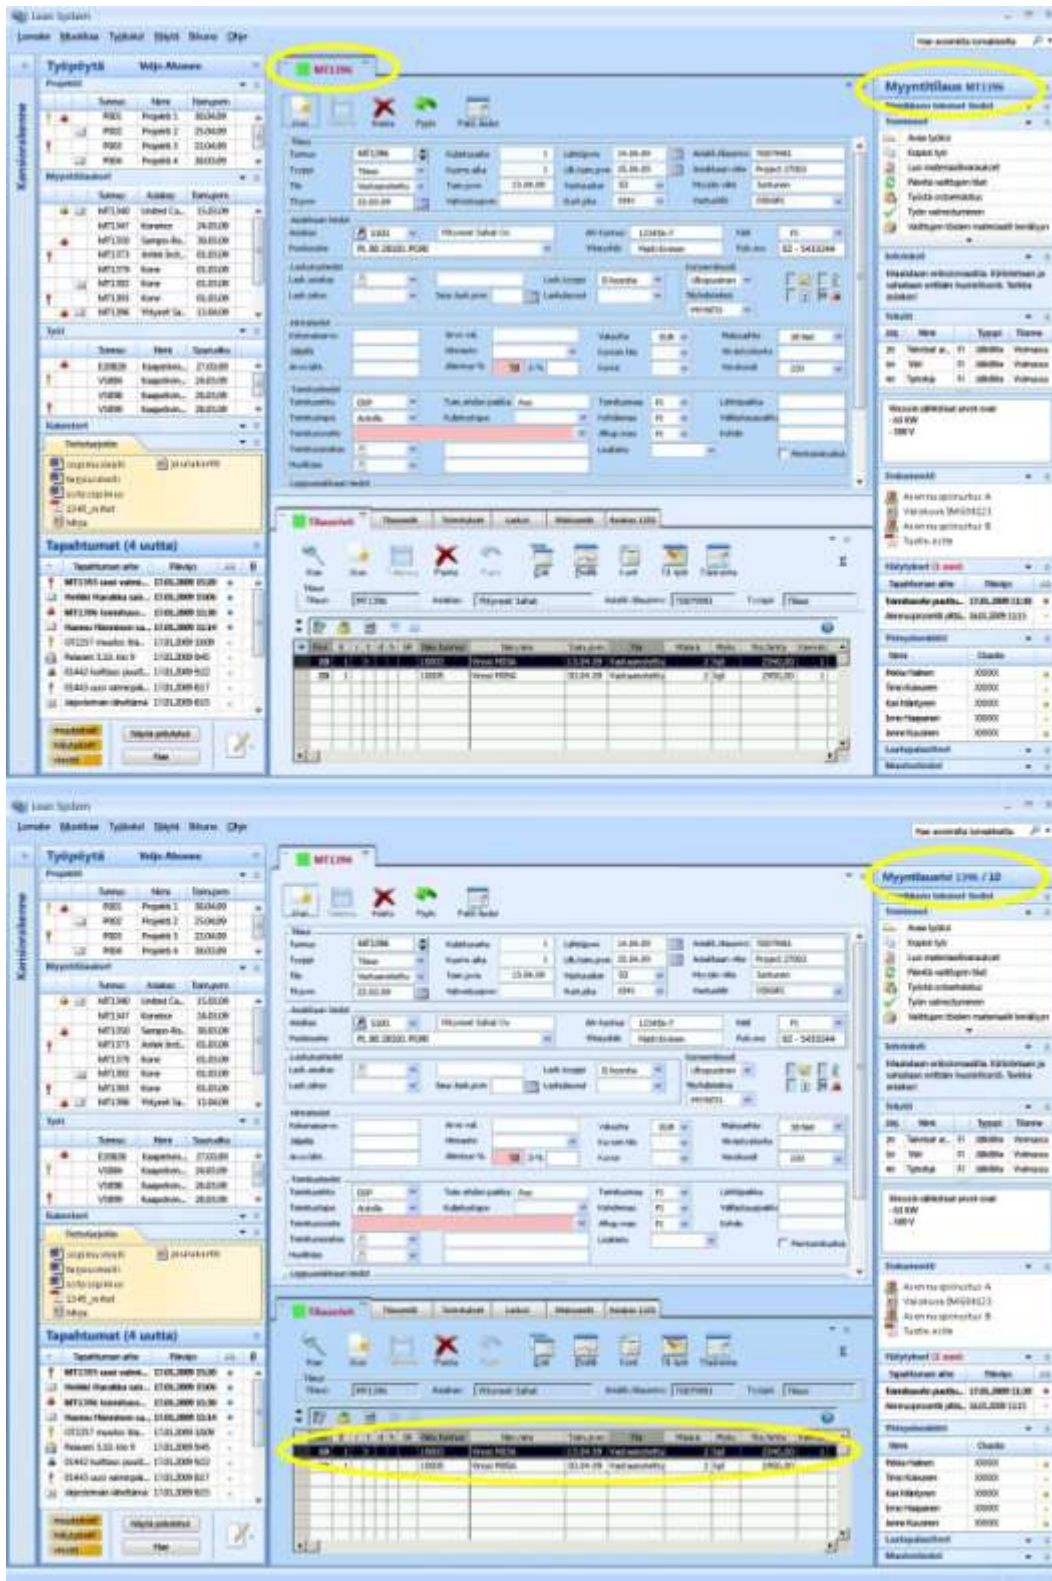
Lean System

Lomake Muokkaa Työkalut Näytä Ikkuna Ohje

Kanvalikkeenne

Työpöytä Veijo Aksanen

Projektit

Myyntitilaukset

Työt

Raportit

Tapahtumat (4 uutta)

MT1396

Uusi Poista Peru

Myyntitilaus MT1396

Tilausrivit

Uusi Poista

Lean System

Lomake Muokkaa Työkalut Näytä Ikkuna Ohje

Kanvalikkeenne

Työpöytä Veijo Aksanen

Projektit

Myyntitilaukset

Työt

Raportit

Tapahtumat (4 uutta)

MT1396

Uusi Poista Peru

Myyntitilausrivi 1396 / 10

Tilausrivit

Uusi Poista